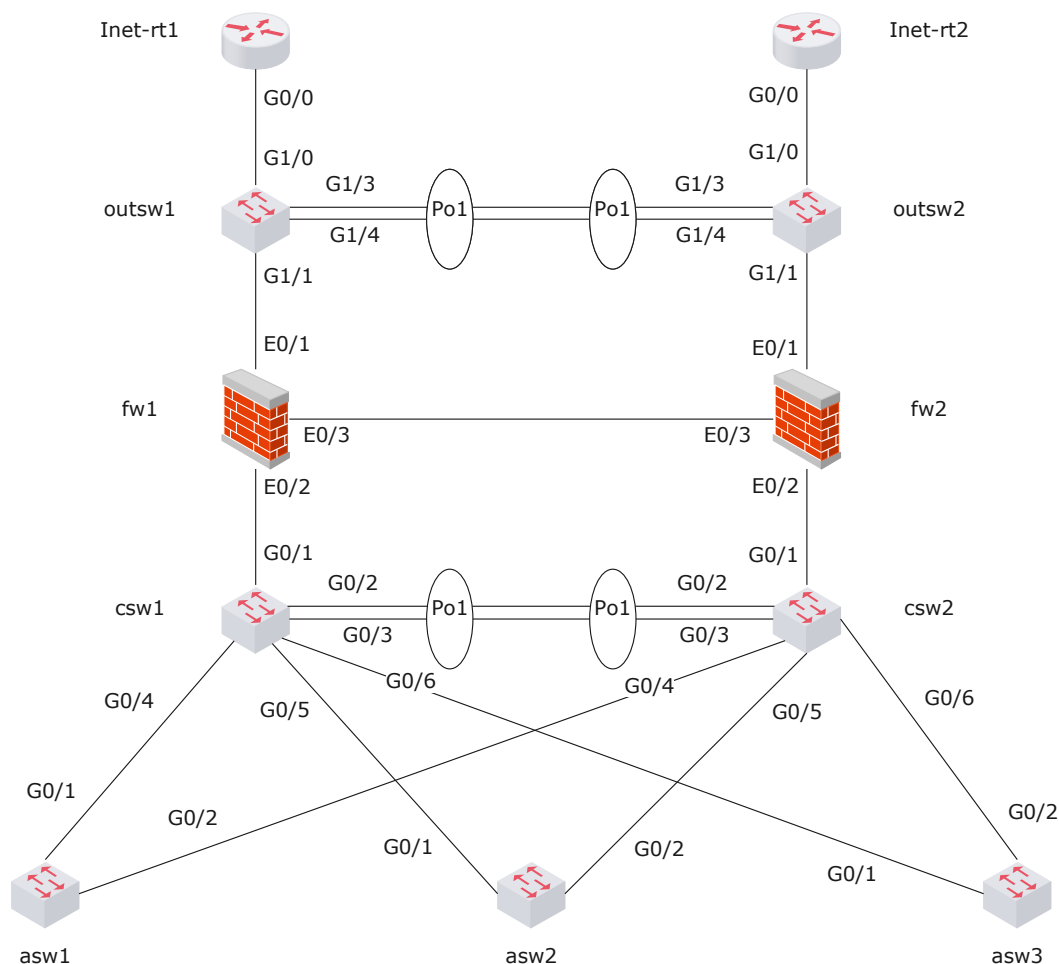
Inet-rt1
Inet-rt2
G0/0
G0/0
G1/0
G1/0
outsw1
G1/3
Po1
Po1
G1/3
outsw2
G1/4
G1/4
G1/1
G1/1
E0/1
E0/1
fw1
E0/3
E0/3
fw2
E0/2
E0/2
G0/1
G0/1
csw1
G0/2
Po1
Po1
G0/2
csw2
G0/3
G0/3
G0/6
G0/4
G0/4
G0/5
G0/5
G0/6
G0/1
G0/2
G0/2
G0/1
G0/2
G0/1
asw1
asw2
asw3